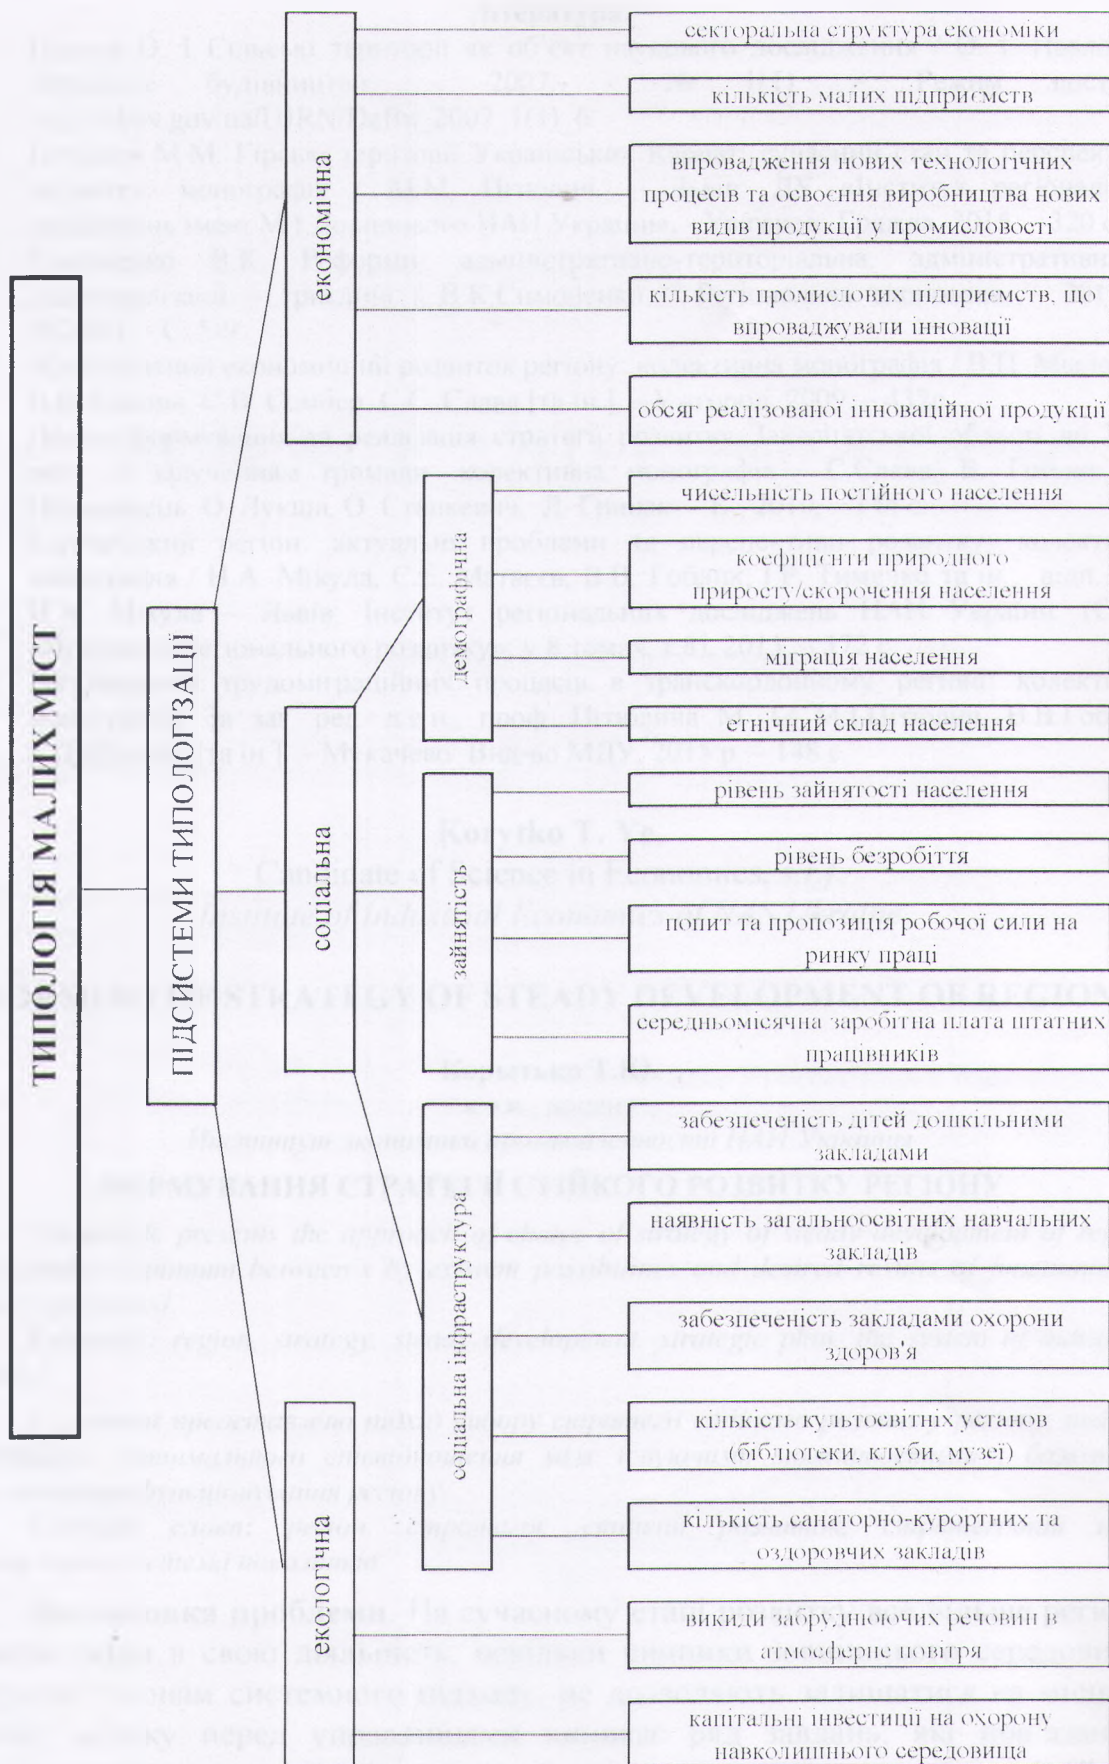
ТИПОЛОГІЯ МАЛИХ МІСТ

ПІДСИСТЕМИ ТИПОЛОГІЗАЦІЇ

економічна

секторальна структура економіки

кількість малих підприємств

впровадження нових технологічних процесів та освоєння виробництва нових видів продукції у промисловості

кількість промислових підприємств, що впроваджували інновації

обсяг реалізованої інноваційної продукції

соціальна

демографічна

чисельність постійного населення

коефіцієнти природного приросту/скорочення населення

міграція населення

етнічний склад населення

зайнятість

рівень зайнятості населення

рівень безробіття

попит та пропозиція робочої сили на ринку праці

середньомісячна заробітна плата штатних працівників

соціальна інфраструктура

забезпеченість дітей дошкільними закладами

наявність загальноосвітніх навчальних закладів

забезпеченість закладами охорони здоров'я

кількість культосвітніх установ (бібліотеки, клуби, музеї)

кількість санаторно-курортних та оздоровчих закладів

екологічна

викиди забруднюючих речовин в атмосферне повітря

капітальні інвестиції на охорону навколишнього середовища